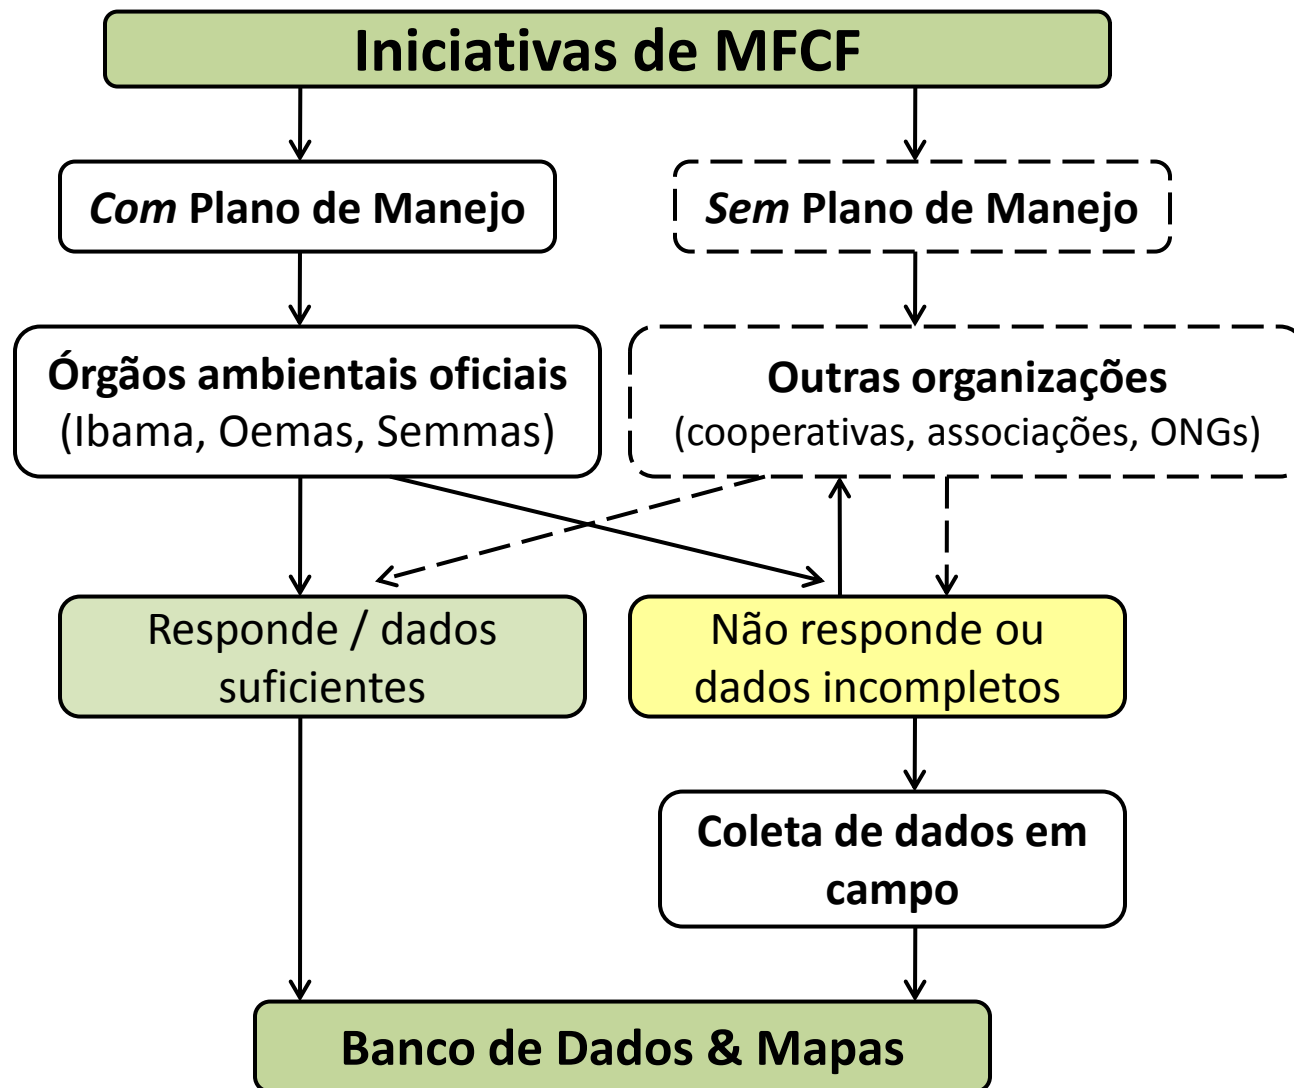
Iniciativas de MFCF

Com Plano de Manejo

Sem Plano de Manejo

Órgãos ambientais oficiais
(Ibama, Oemas, Semmas)

Outras organizações
(cooperativas, associações, ONGs)

Responde / dados suficientes

Não responde ou dados incompletos

Coleta de dados em campo

Banco de Dados & Mapas